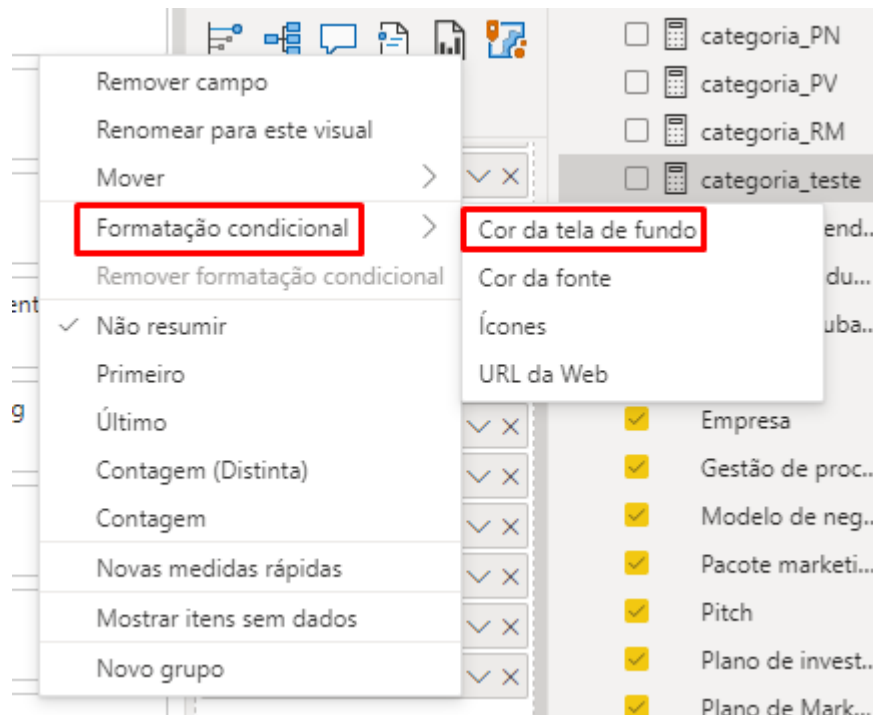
categoria_PN
categoria_PV
categoria_RM
categoria_teste

Remover campo
Renomear para este visual
Mover
Formatação condicional
Remover formatação condicional
✓ Não resumir
Primeiro
Último
Contagem (Distinta)
Contagem
Novas medidas rápidas
Mostrar itens sem dados
Novo grupo

Cor da tela de fundo
Cor da fonte
Ícones
URL da Web

end...
du...
uba...

ent
g

Empresa
Gestão de proc...
Modelo de neg...
Pacote marketi...
Pitch
Plano de invest...
Plano de Mark...